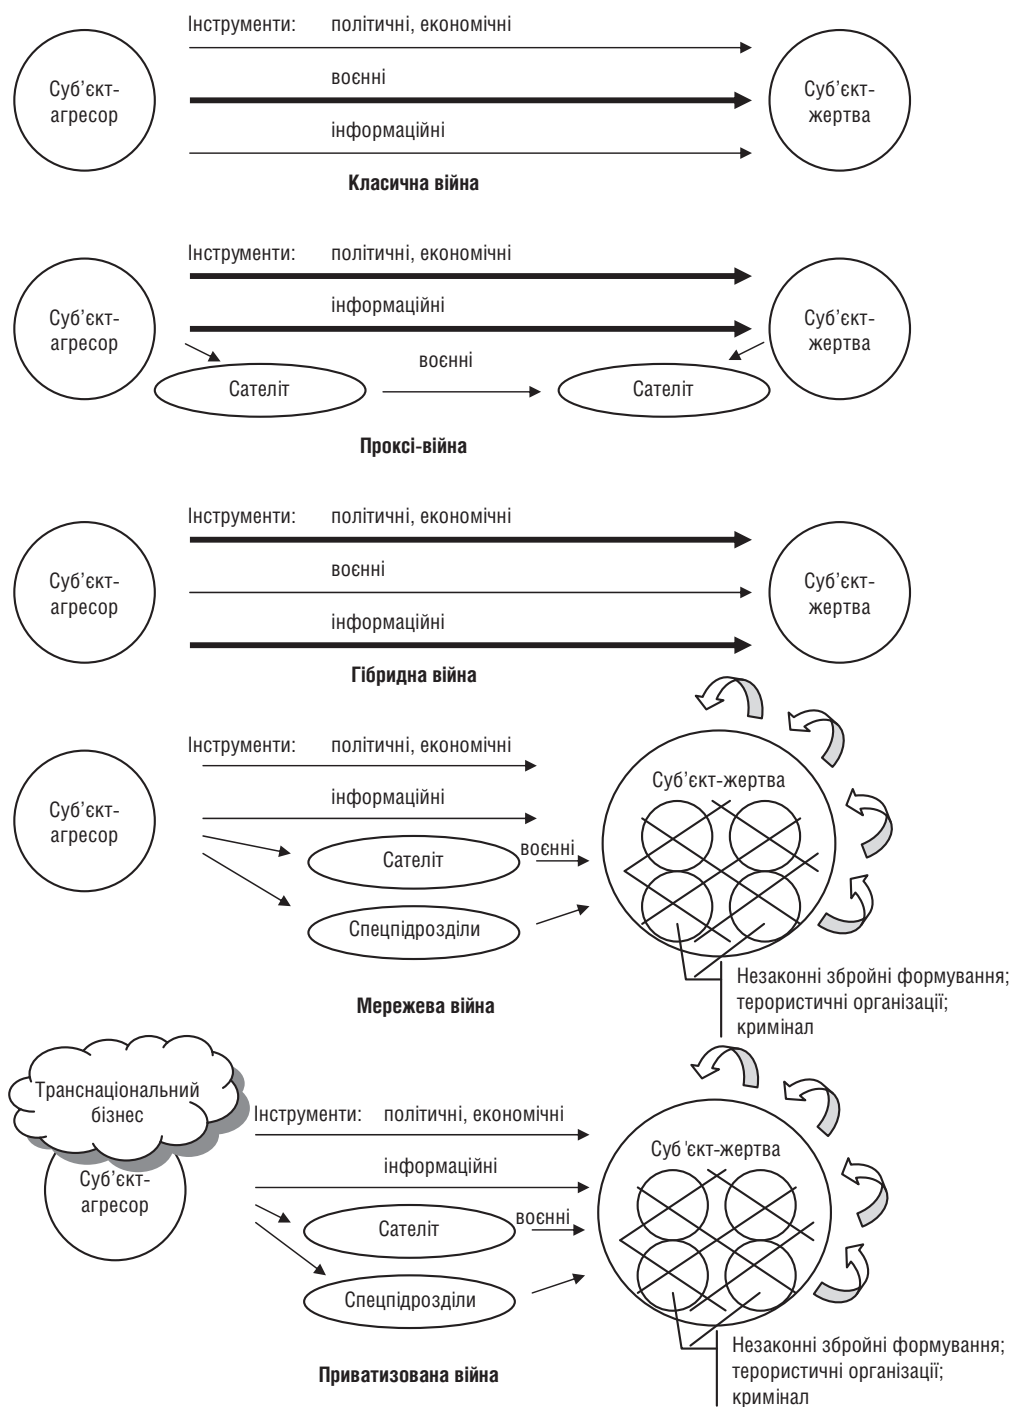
Інструменти: політичні, економічні

Суб'єкт-агресор

воєнні

Суб'єкт-жертва

інформаційні

Класична війна

Інструменти: політичні, економічні

інформаційні

Суб'єкт-агресор

Суб'єкт-жертва

воєнні

Сателіт

Сателіт

Проксі-війна

Інструменти: політичні, економічні

Суб'єкт-агресор

воєнні

Суб'єкт-жертва

інформаційні

Гібридна війна

Інструменти: політичні, економічні

Суб'єкт-агресор

інформаційні

Суб'єкт-жертва

Сателіт

воєнні

Спецпідрозділи

Незаконні збройні формування; терористичні організації; кримінал

Мережева війна

Транснаціональний бізнес

Суб'єкт-агресор

Інструменти: політичні, економічні

Суб 'єкт-жертва

інформаційні

Сателіт

воєнні

Спецпідрозділи

Незаконні збройні формування; терористичні організації; кримінал

Приватизована війна